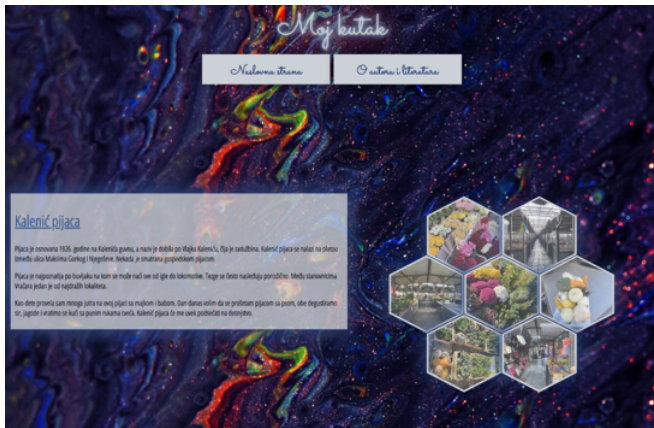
Moj kutak

Naslovna strana

O autoru i literaturi

Kalenić pijaca

Pijaca je osnovana 1926. godine na Kalenića gumnu, a naziv je dobila po Vlajku Kaleniću, čija je zadužbina. Kalenić pijaca se nalazi na platou između ulica Maksima Gorkog i Njegoševe. Nekada je smatrana gospodskom pijacom.

Pijaca je najpoznatija po buvljaku na kom se može naći sve od igle do lokomotive. Tezge se često nasleđuju porodično. Među stanovnicima Vračara jedan je od najdražih lokaliteta.

Kao dete provela sam mnogo jutra na ovoj pijaci sa mojkom i babom. Dan danas volim da se prošetam pijacom sa psom, obe degustiramo sir, jagode i vratimo se kući sa punim rukama cveća. Kalenić pijaca će me uvek podsećati na detinjstvo.